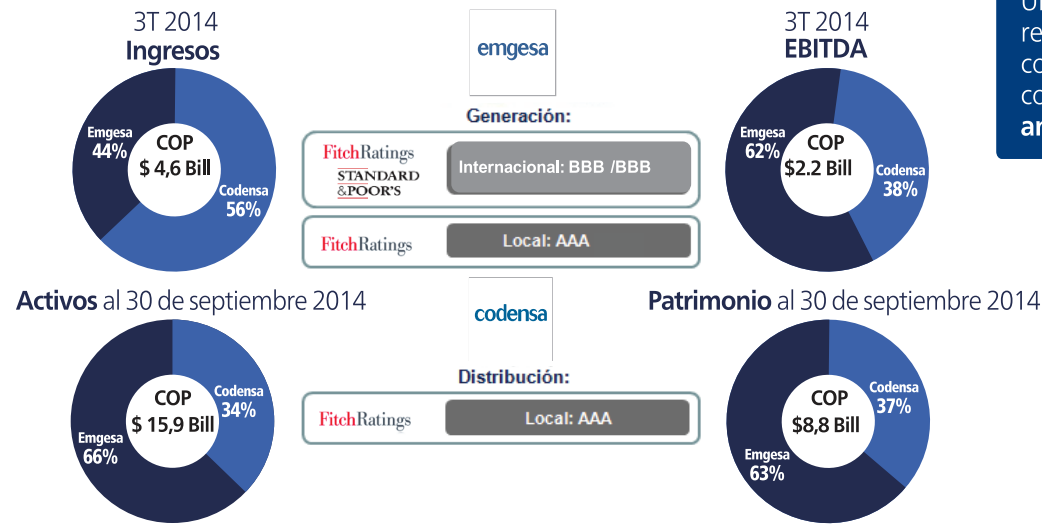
3T 2014
Ingresos

Emgesa
44%

COP
$ 4,6 Bill

Codensa
56%

emgesa

Generación:

FitchRatings
STANDARD &POOR'S
Internacional: BBB /BBB

FitchRatings
Local: AAA

3T 2014
EBITDA

Emgesa
62%

COP
$2.2 Bill

Codensa
38%

Ur
re
co
co
ar

Activos al 30 de septiembre 2014

COP
$ 15,9 Bill

Codensa
34%

Emgesa
66%

codensa

Distribución:

FitchRatings
Local: AAA

Patrimonio al 30 de septiembre 2014

COP
$8,8 Bill

Codensa
37%

Emgesa
63%